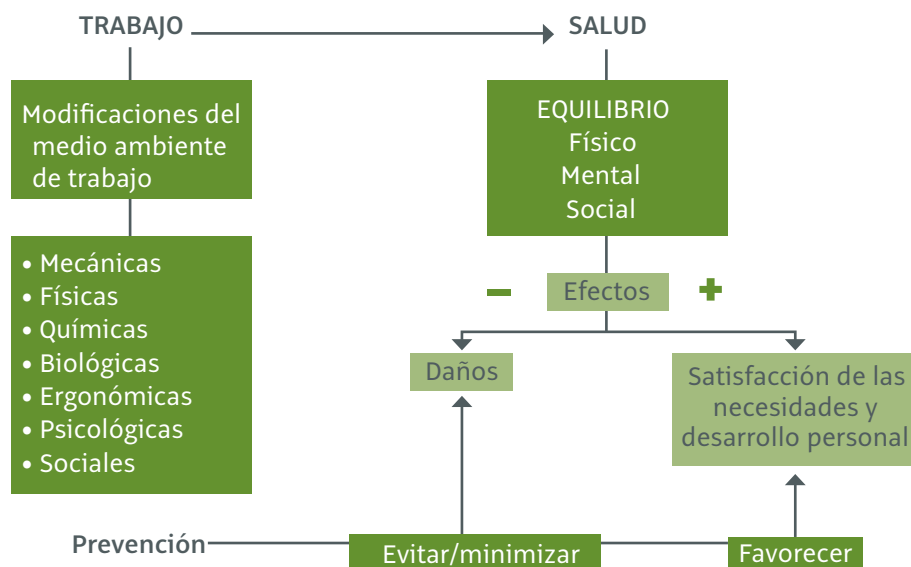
TRABAJO

SALUD

Modificaciones del medio ambiente de trabajo

- Mecánicas
- Físicas
- Químicas
- Biológicas
- Ergonómicas
- Psicológicas
- Sociales

EQUILIBRIO
Físico
Mental
Social

−

Efectos

+

Daños

Satisfacción de las necesidades y desarrollo personal

Prevención

Evitar/minimizar

Favorecer